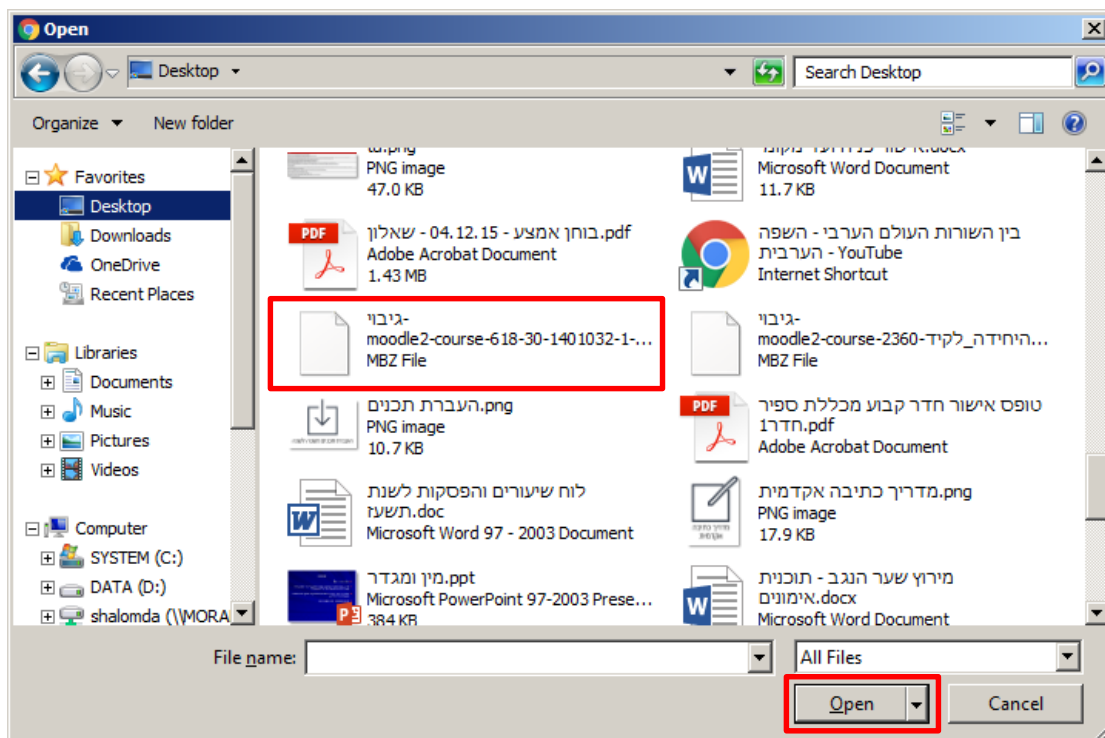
Open

Desktop

Search Desktop

Organize

New folder

Favorites
Desktop
Downloads
OneDrive
Recent Places

Libraries
Documents
Music
Pictures
Videos

Computer
SYSTEM (C:)
DATA (D:)
shalomda (\\MORA

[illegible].png
PNG image
47.0 KB

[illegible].docx
Microsoft Word Document
11.7 KB

בוחן אמצע - 04.12.15 - שאלון.pdf
Adobe Acrobat Document
1.43 MB

בין השורות העולם הערבי - השפה הערבית - YouTube
Internet Shortcut

גיבוי-moodle2-course-618-30-1401032-1-...
MBZ File

גיבוי-moodle2-course-2360-היחידה_לקיד...
MBZ File

העברת תכנים.png
PNG image
10.7 KB

טופס אישור חדר קבוע מכללת ספיר חדר1.pdf
Adobe Acrobat Document

לוח שיעורים והפסקות לשנת תשעז.doc
Microsoft Word 97 - 2003 Document

מדריך כתיבה אקדמית.png
PNG image
17.9 KB

מין ומגדר.ppt
Microsoft PowerPoint 97-2003 Prese...
384 KB

מירוץ שער הנגב - תוכנית אימונים.docx
Microsoft Word Document

File name:

All Files

Open

Cancel